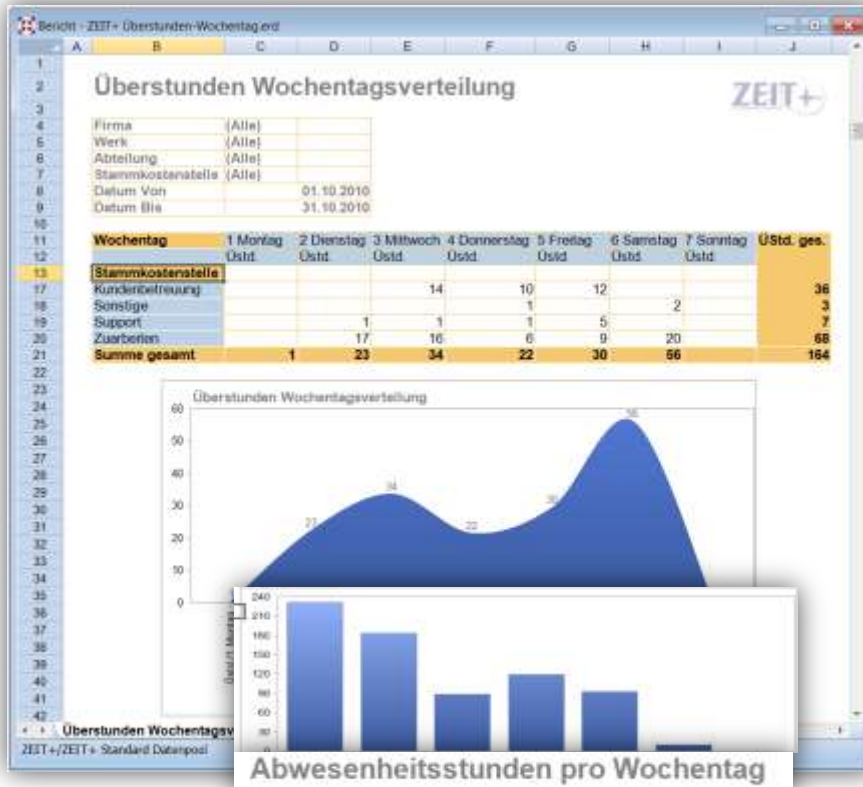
Bericht - ZEIT+ Überstunden-Wochentag.erd

Überstunden Wochentagsverteilung

ZEIT+

| Firma | (Alle) |
|---|---|
| Werk | (Alle) |
| Abteilung | (Alle) |
| Stammkostenstelle | (Alle) |
| Datum Von | 01.10.2010 |
| Datum Bis | 31.10.2010 |

| Wochentag | 1 Montag Üstd. | 2 Dienstag Üstd. | 3 Mittwoch Üstd. | 4 Donnerstag Üstd. | 5 Freitag Üstd. | 6 Samstag Üstd. | 7 Sonntag Üstd. | ÜStd. ges. |
|---|---|---|---|---|---|---|---|---|
| Stammkostenstelle | | | | | | | | |
| Kundenbetreuung | | | 14 | 10 | 12 | | | 36 |
| Sonstige | | | | 1 | | 2 | | 3 |
| Support | | 1 | 1 | 1 | 5 | | | 7 |
| Zuarbeiten | | 17 | 16 | 6 | 9 | 20 | | 68 |
| Summe gesamt | 1 | 23 | 34 | 22 | 30 | 56 | | 164 |

Überstunden Wochentagsverteilung

60 50 40 30 20 10 0

23 34 22 30 56

240 210 180 150 120 90 60 30 0

Std. Menge

Überstunden Wochentagsv

ZEIT+/ZEIT+ Standard Datenpool

Abwesenheitsstunden pro Wochentag